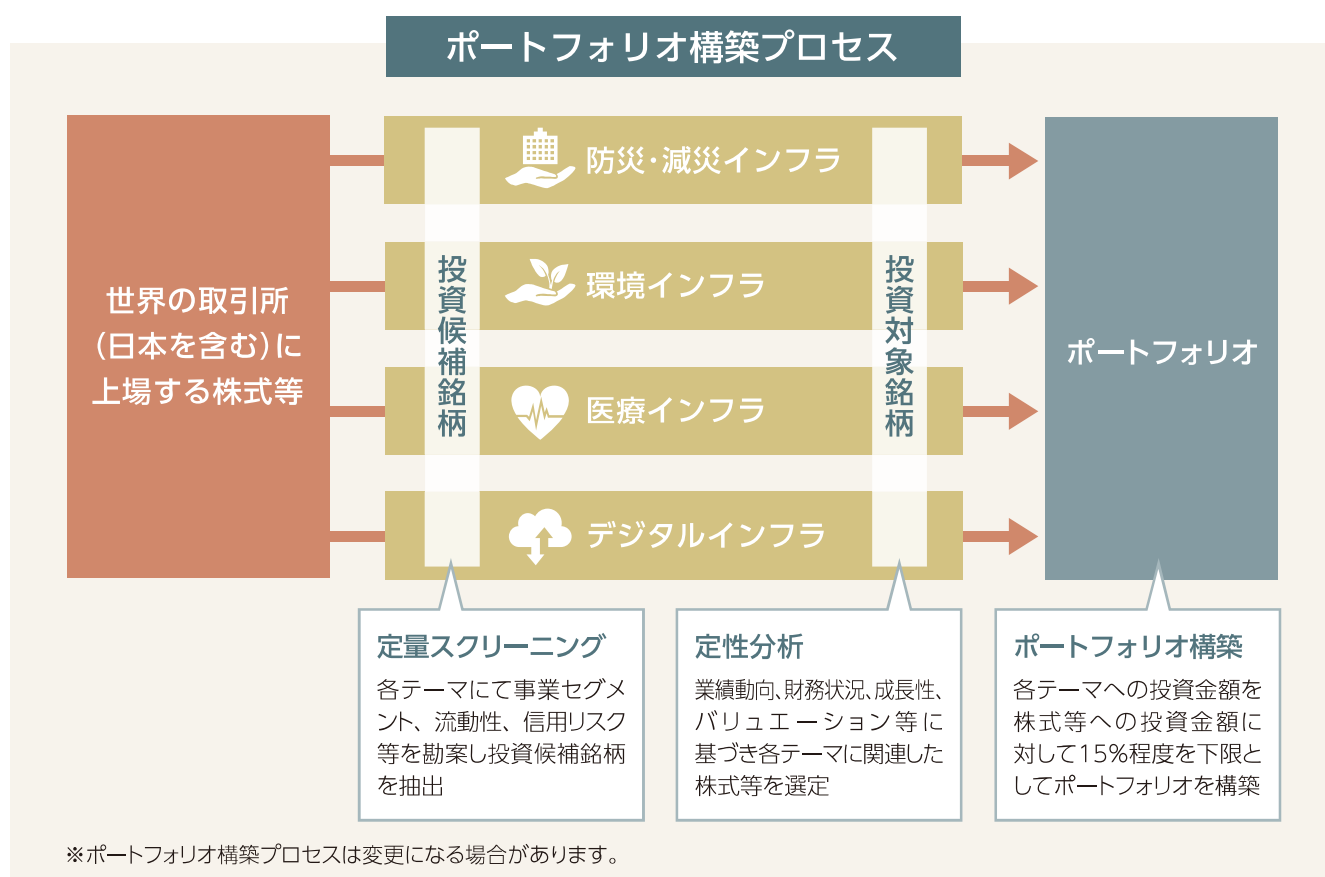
ポートフォリオ構築プロセス

世界の取引所（日本を含む）に上場する株式等

投資候補銘柄

防災・減災インフラ

環境インフラ

医療インフラ

デジタルインフラ

投資対象銘柄

ポートフォリオ

定量スクリーニング
各テーマにて事業セグメント、流動性、信用リスク等を勘案し投資候補銘柄を抽出

定性分析
業績動向、財務状況、成長性、バリュエーション等に基づき各テーマに関連した株式等を選定

ポートフォリオ構築
各テーマへの投資金額を株式等への投資金額に対して15%程度を下限としてポートフォリオを構築

※ポートフォリオ構築プロセスは変更になる場合があります。